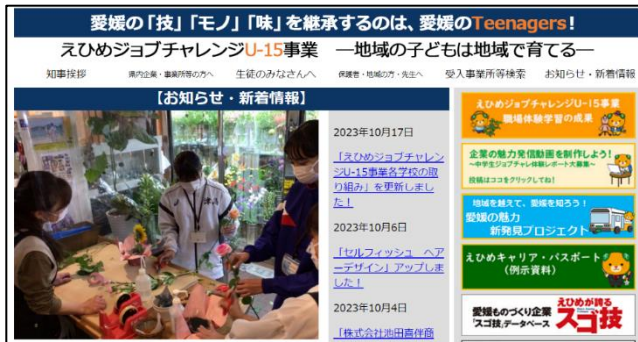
愛媛の「技」「モノ」「味」を継承するのは、愛媛のTeenagers!

えひめジョブチャレンジU-15事業　―地域の子どもは地域で育てる―

知事挨拶　県内企業・事業所等の方へ　生徒のみなさんへ　保護者・地域の方・先生へ　受入事業所等検索　お知らせ・新着情報

【お知らせ・新着情報】

2023年10月17日

「えひめジョブチャレンジU-15事業各学校の取り組み」を更新しました！

2023年10月6日

「セルフィッシュ　ヘアーデザイン」アップしました！

2023年10月4日

「株式会社池田商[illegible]

えひめジョブチャレンジU-15事業 職場体験学習の成果

企業の魅力発信動画を創作しよう!
〜中学生ジョブチャレ体験レポート大募集〜
投稿はココをクリックしてね!

地域を越えて、愛媛を知ろう!
愛媛の魅力新発見プロジェクト

えひめキャリア・パスポート(例示資料)

愛媛ものづくり企業「スゴ技」データベース
えひめが誇る スゴ技